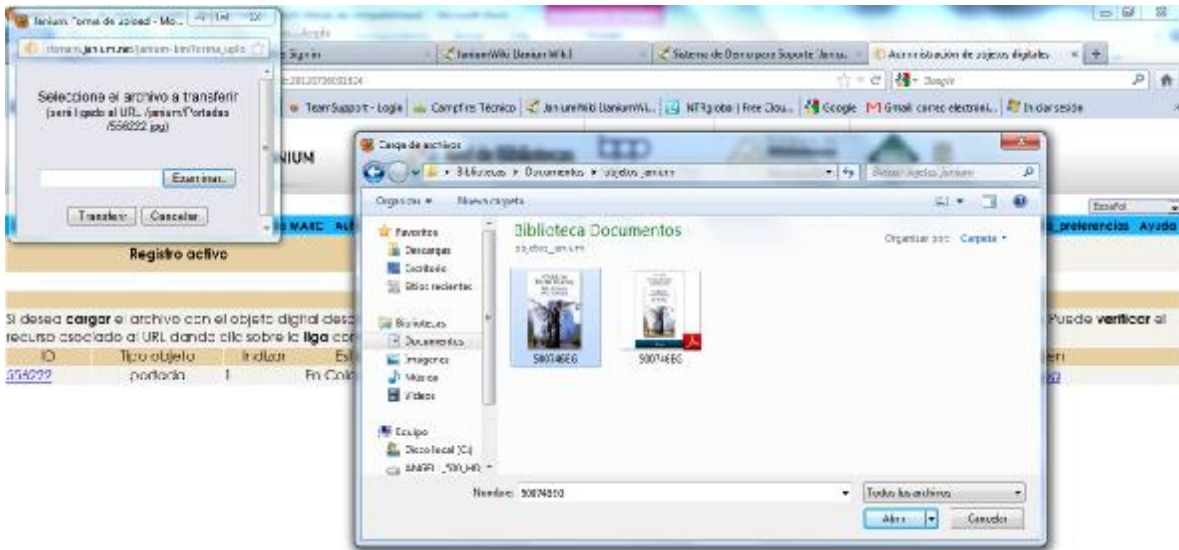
Janium: Forma de Upload - Mo...

Seleccione el archivo a transferir
(será ligado al URL.../janium/Portadas/556222.jpg)

Examinar...

Transferir Cancelar

Signos
JaniumWiki Janium Wiki
Sistema de Soporte Janiu...
Administración de objetos digitales

Google

TeamSupport - Login Campfire Técnico JaniumWiki JaniumWi... NFR global | Free Clou... Google Gmail: correo electrónl... Iniciar sesión

NIUM

MARC AU

Registro activo

Si desea cargar el archivo con el objeto digital desc... recurso asociado al URL dando clic sobre la liga co...

| ID | Tipo objeto | Indizar | Es |
|---|---|---|---|
| 556222 | portada | 1 | En Col |

Puede verificar el

Español

preferencias Ayuda

Carga de archivos

Bibliotecas ▸ Documentos ▸ objetos_janium

Buscar objetos_janium

Organizar ▾ Nueva carpeta

Favoritos
Descargas
Escritorio
Sitios recientes

Bibliotecas
Documentos
Imágenes
Música
Vídeos

Equipo
Disco local (C:)

Biblioteca Documentos
objetos_janium

Organizar por: Carpeta ▾

50074650
50074650

Nombre: 50074650

Todos los archivos

Abrir Cancelar